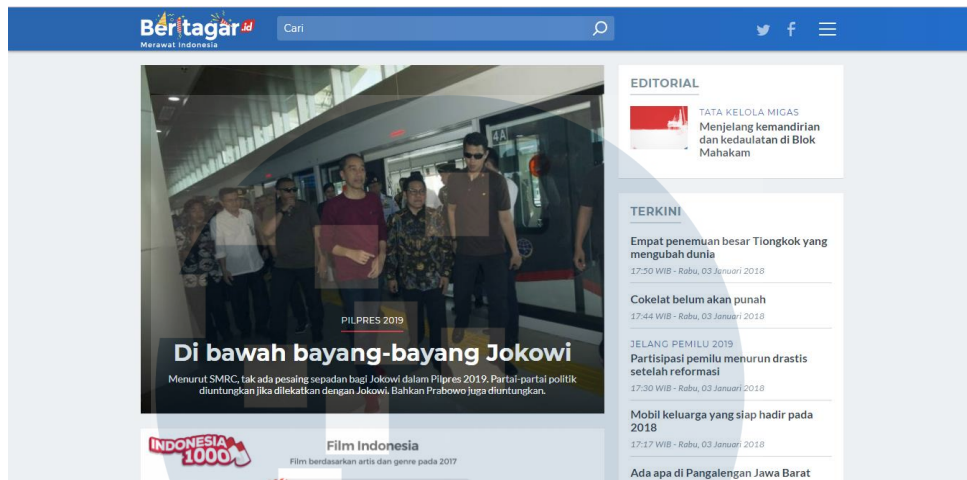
Beritagar.id
Merawat Indonesia

Cari

PILPRES 2019

Di bawah bayang-bayang Jokowi

Menurut SMRC, tak ada pesaing sepadan bagi Jokowi dalam Pilpres 2019. Partai-partai politik diuntungkan jika dilekatkan dengan Jokowi. Bahkan Prabowo juga diuntungkan.

INDONESIA 1000

Film Indonesia

Film berdasarkan artis dan genre pada 2017

EDITORIAL

TATA KELOLA MIGAS
Menjelang kemandirian dan kedaulatan di Blok Mahakam

TERKINI

Empat penemuan besar Tiongkok yang mengubah dunia
17:50 WIB - Rabu, 03 Januari 2018

Cokelat belum akan punah
17:44 WIB - Rabu, 03 Januari 2018

JELANG PEMILU 2019
Partisipasi pemilu menurun drastis setelah reformasi
17:30 WIB - Rabu, 03 Januari 2018

Mobil keluarga yang siap hadir pada 2018
17:17 WIB - Rabu, 03 Januari 2018

Ada apa di Pangalengan Jawa Barat